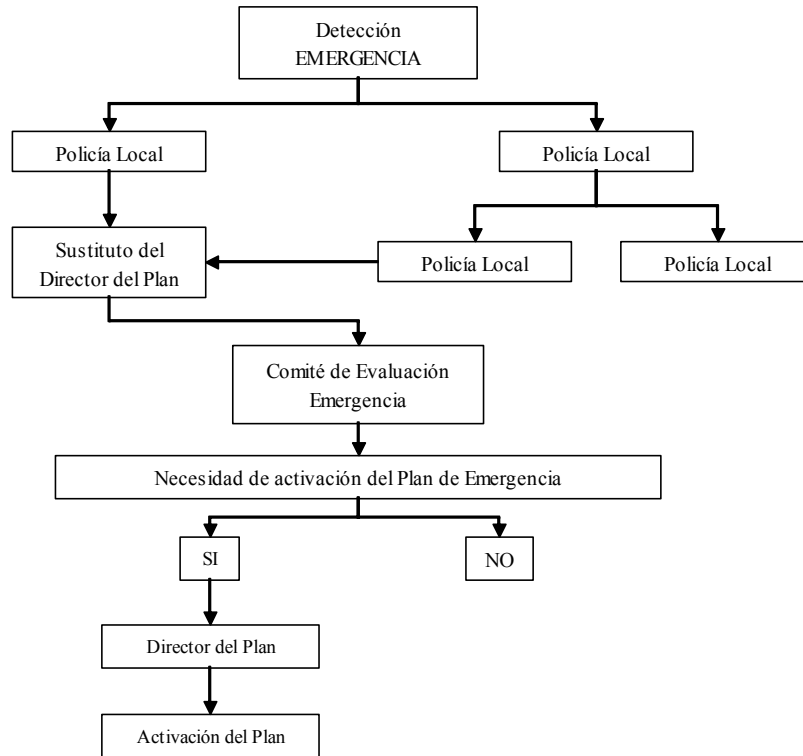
Detección EMERGENCIA

Policía Local

Policía Local

Sustituto del Director del Plan

Policía Local

Policía Local

Comité de Evaluación Emergencia

Necesidad de activación del Plan de Emergencia

SI

NO

Director del Plan

Activación del Plan